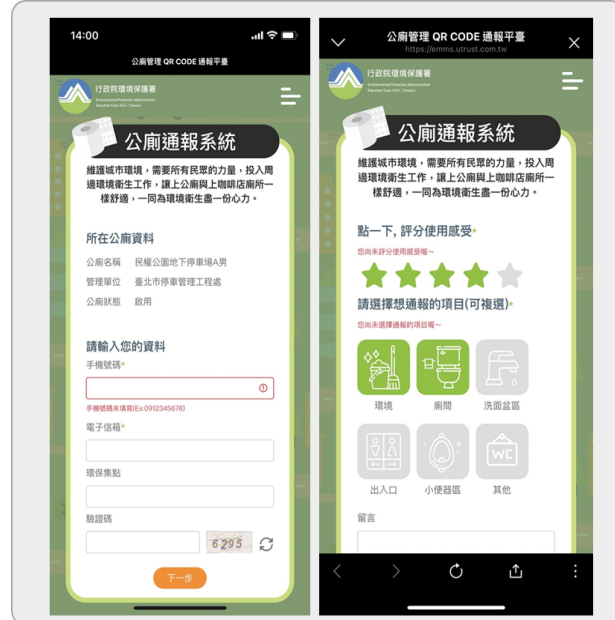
14:00

公廁管理 QR CODE 通報平臺

行政院環境保護署
Environmental Protection Administration Executive Yuan, R.O.C. (Taiwan)

公廁通報系統

維護城市環境，需要所有民眾的力量，投入周邊環境衛生工作，讓上公廁與上咖啡店廁所一樣舒適，一同為環境衛生盡一份心力。

所在公廁資料

公廁名稱　民權公園地下停車場A男
管理單位　臺北市停車管理工程處
公廁狀態　啟用

請輸入您的資料
手機號碼*

手機號碼未填寫(Ex:0912345678)

電子信箱*

環保集點

驗證碼

6295

下一步

公廁管理 QR CODE 通報平臺
https://emms.utrust.com.tw

行政院環境保護署
Environmental Protection Administration Executive Yuan, R.O.C. (Taiwan)

公廁通報系統

維護城市環境，需要所有民眾的力量，投入周邊環境衛生工作，讓上公廁與上咖啡店廁所一樣舒適，一同為環境衛生盡一份心力。

點一下, 評分使用感受*
您尚未評分使用感受喔～

請選擇想通報的項目(可複選)*
您尚未選擇通報的項目喔～

環境　廁間　洗面盆區

WC

出入口　小便器區　其他

留言